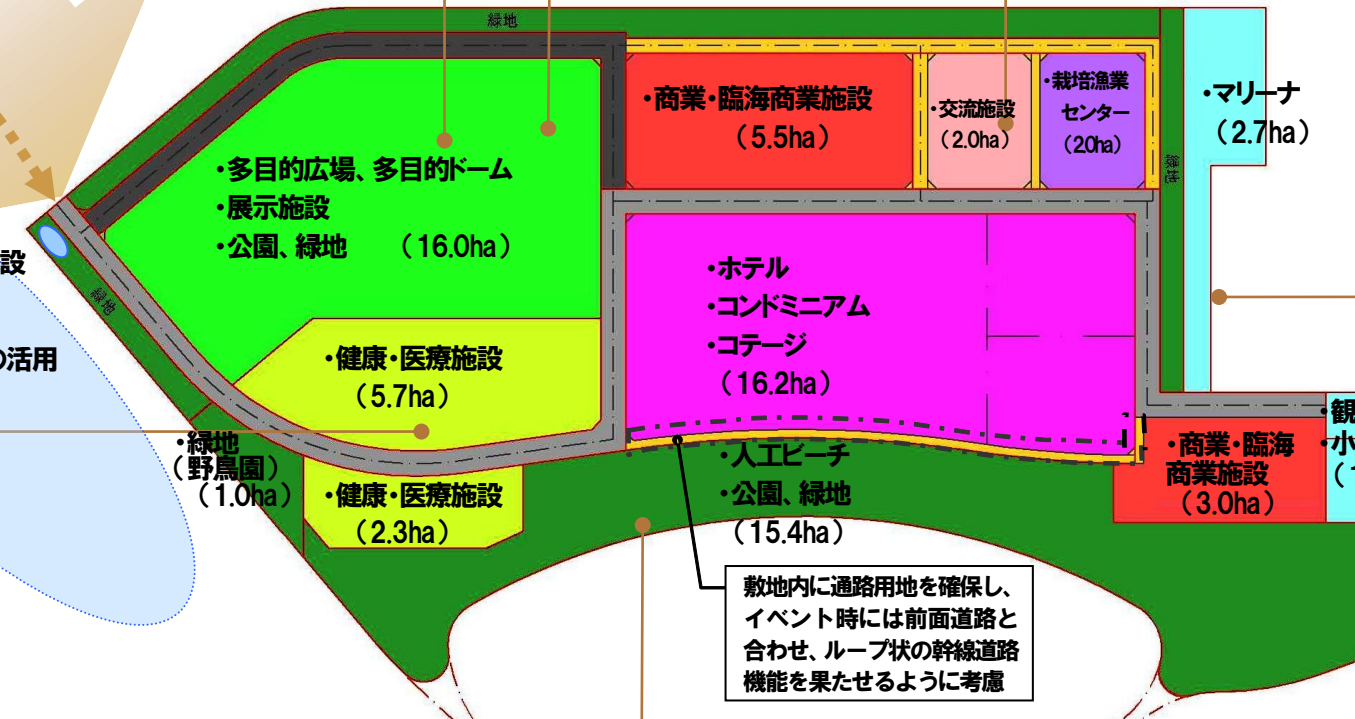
緑地

・多目的広場、多目的ドーム
・展示施設
・公園、緑地　（16.0ha）

・商業・臨海商業施設
（5.5ha）

・交流施設
（2.0ha）

・栽培漁業センター
（2.0ha）

・マリーナ
（2.7ha）

緑地

設

の活用

緑地

・ホテル
・コンドミニアム
・コテージ
（16.2ha）

・健康・医療施設
（5.7ha）

・緑地
（野鳥園）
（1.0ha）

・健康・医療施設
（2.3ha）

・人工ビーチ
・公園、緑地
（15.4ha）

・商業・臨海商業施設
（3.0ha）

・観
・小
（

敷地内に通路用地を確保し、イベント時には前面道路と合わせ、ループ状の幹線道路機能を果たせるように考慮